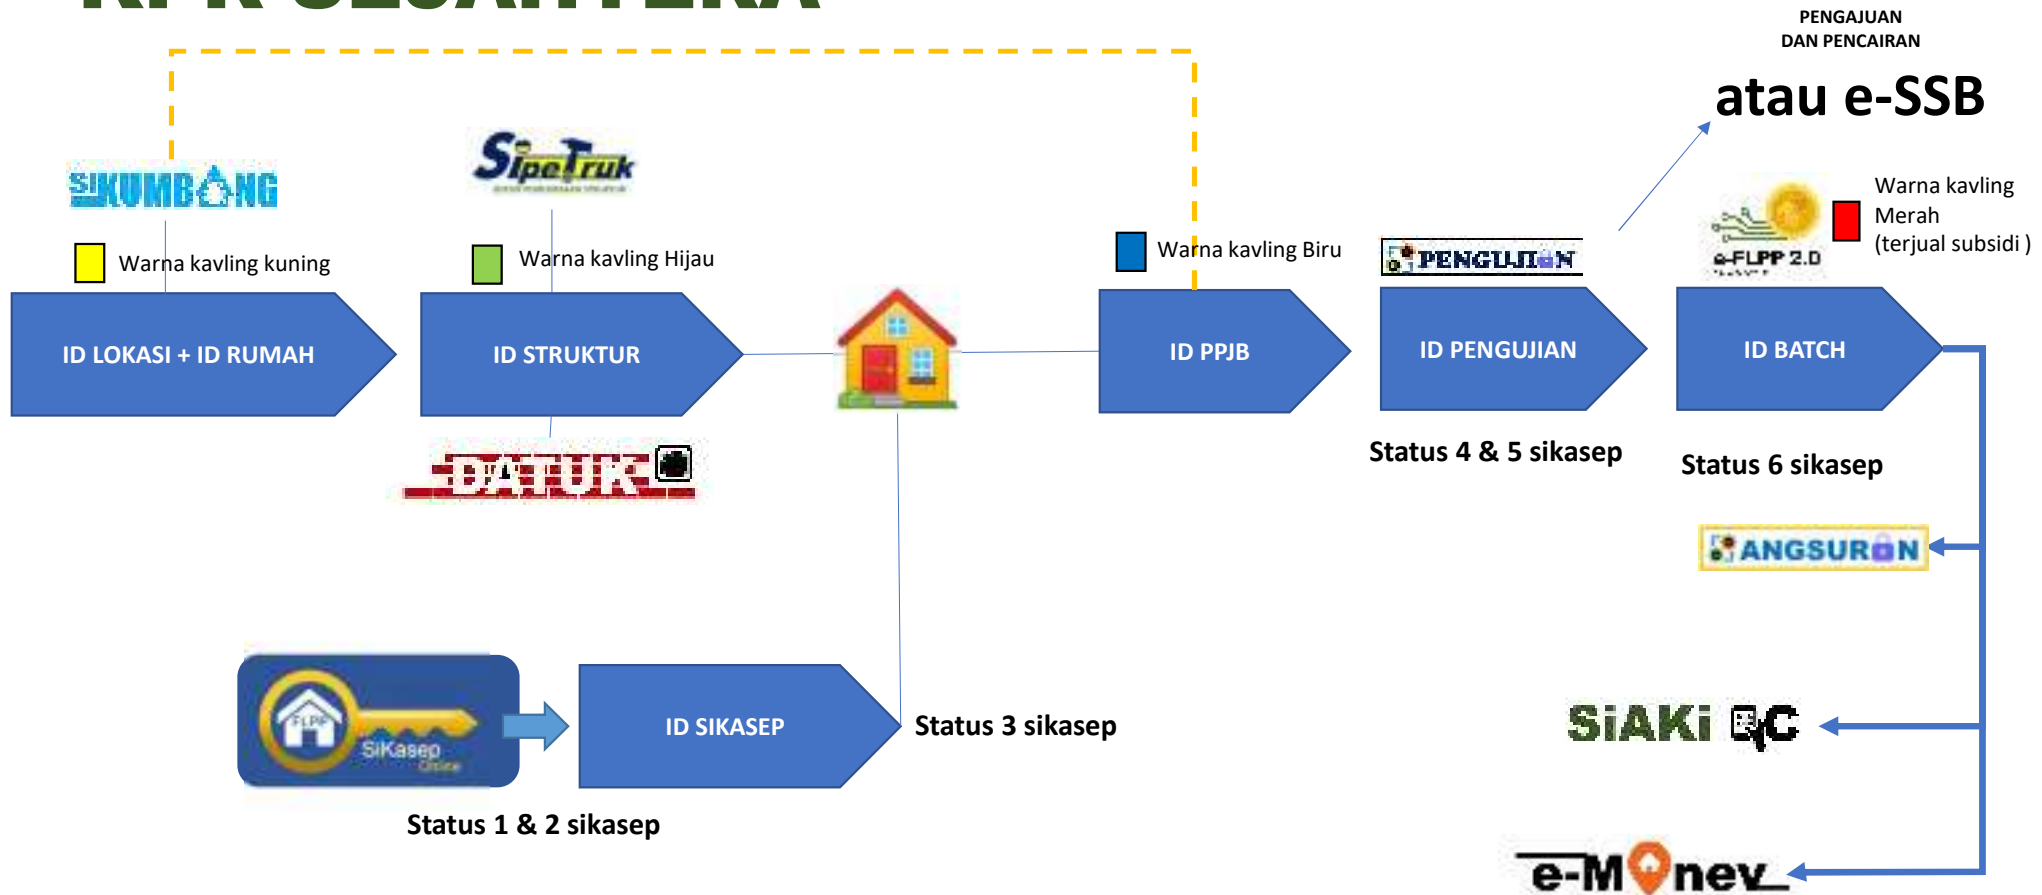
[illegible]

PENGAJUAN DAN PENCAIRAN

atau e-SSB

SIKUMBANG

SipeTruk

Warna kavling kuning

Warna kavling Hijau

Warna kavling Biru

PENGUJIAN

e-FLPP 2.0

Warna kavling Merah (terjual subsidi )

ID LOKASI + ID RUMAH

ID STRUKTUR

ID PPJB

ID PENGUJIAN

ID BATCH

DATUK

Status 4 & 5 sikasep

Status 6 sikasep

ANGSURAN

FLPP SiKasep Online

ID SIKASEP

Status 3 sikasep

SiAKi QC

Status 1 & 2 sikasep

e-Monev